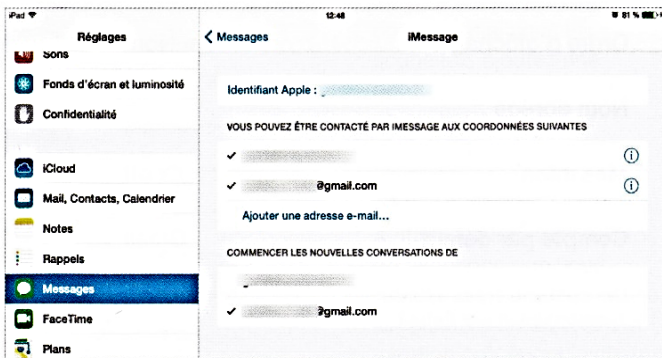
iPad
12:48
81 %

Réglages
Sons
Fonds d'écran et luminosité
Confidentialité
iCloud
Mail, Contacts, Calendrier
Notes
Rappels
Messages
FaceTime
Plans

Messages
iMessage

Identifiant Apple : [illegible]

VOUS POUVEZ ÊTRE CONTACTÉ PAR IMESSAGE AUX COORDONNÉES SUIVANTES
✓ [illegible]
✓ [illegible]@gmail.com
Ajouter une adresse e-mail…

COMMENCER LES NOUVELLES CONVERSATIONS DE
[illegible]
✓ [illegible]@gmail.com